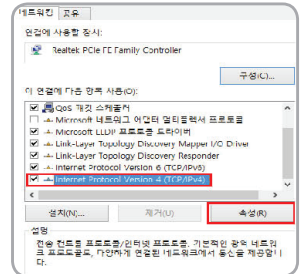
네트워킹 공유

연결에 사용할 장치:

Realtek PCIe FE Family Controller

구성(C)...

이 연결에 다음 항목 사용(O):

QoS 패킷 스케줄러
Microsoft 네트워크 어댑터 멀티플렉서 프로토콜
Microsoft LLDP 프로토콜 드라이버
Link-Layer Topology Discovery Mapper I/O Driver
Link-Layer Topology Discovery Responder
Internet Protocol Version 6 (TCP/IPv6)
Internet Protocol Version 4 (TCP/IPv4)

설치(N)... 제거(U) 속성(R)

설명

전송 컨트롤 프로토콜/인터넷 프로토콜. 기본적인 광역 네트워크 프로토콜로, 다양하게 연결된 네트워크에서 통신을 제공합니다.